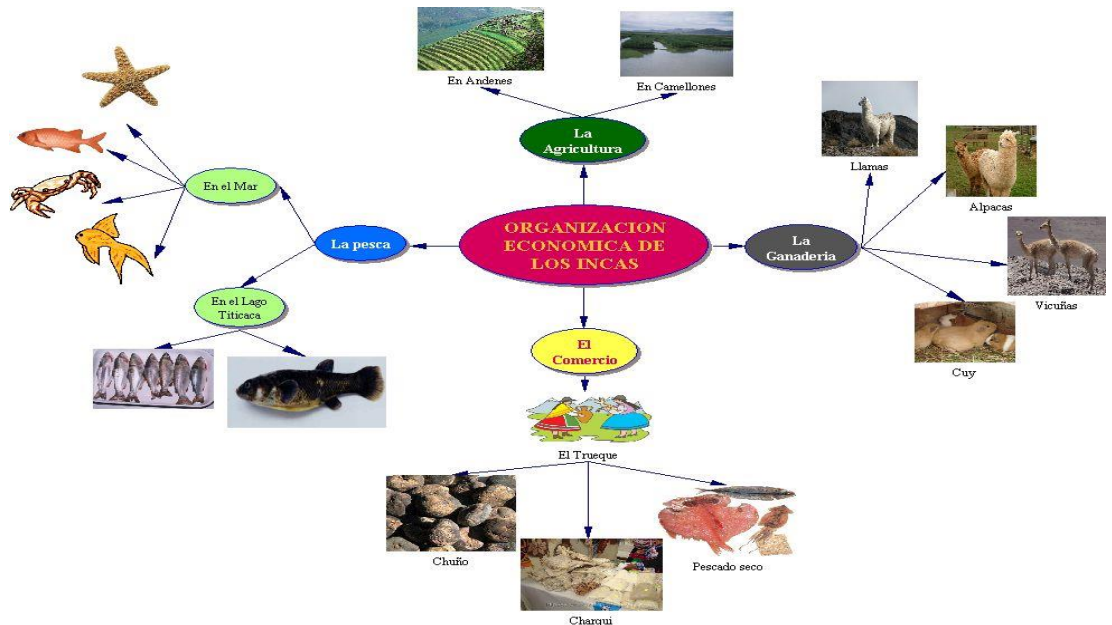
ORGANIZACION ECONOMICA DE LOS INCAS

La Agricultura

En Andenes

En Camellones

La Ganaderia

Llamas

Alpacas

Vicuñas

Cuy

La pesca

En el Mar

En el Lago Titicaca

El Comercio

El Trueque

Chuño

Charqui

Pescado seco